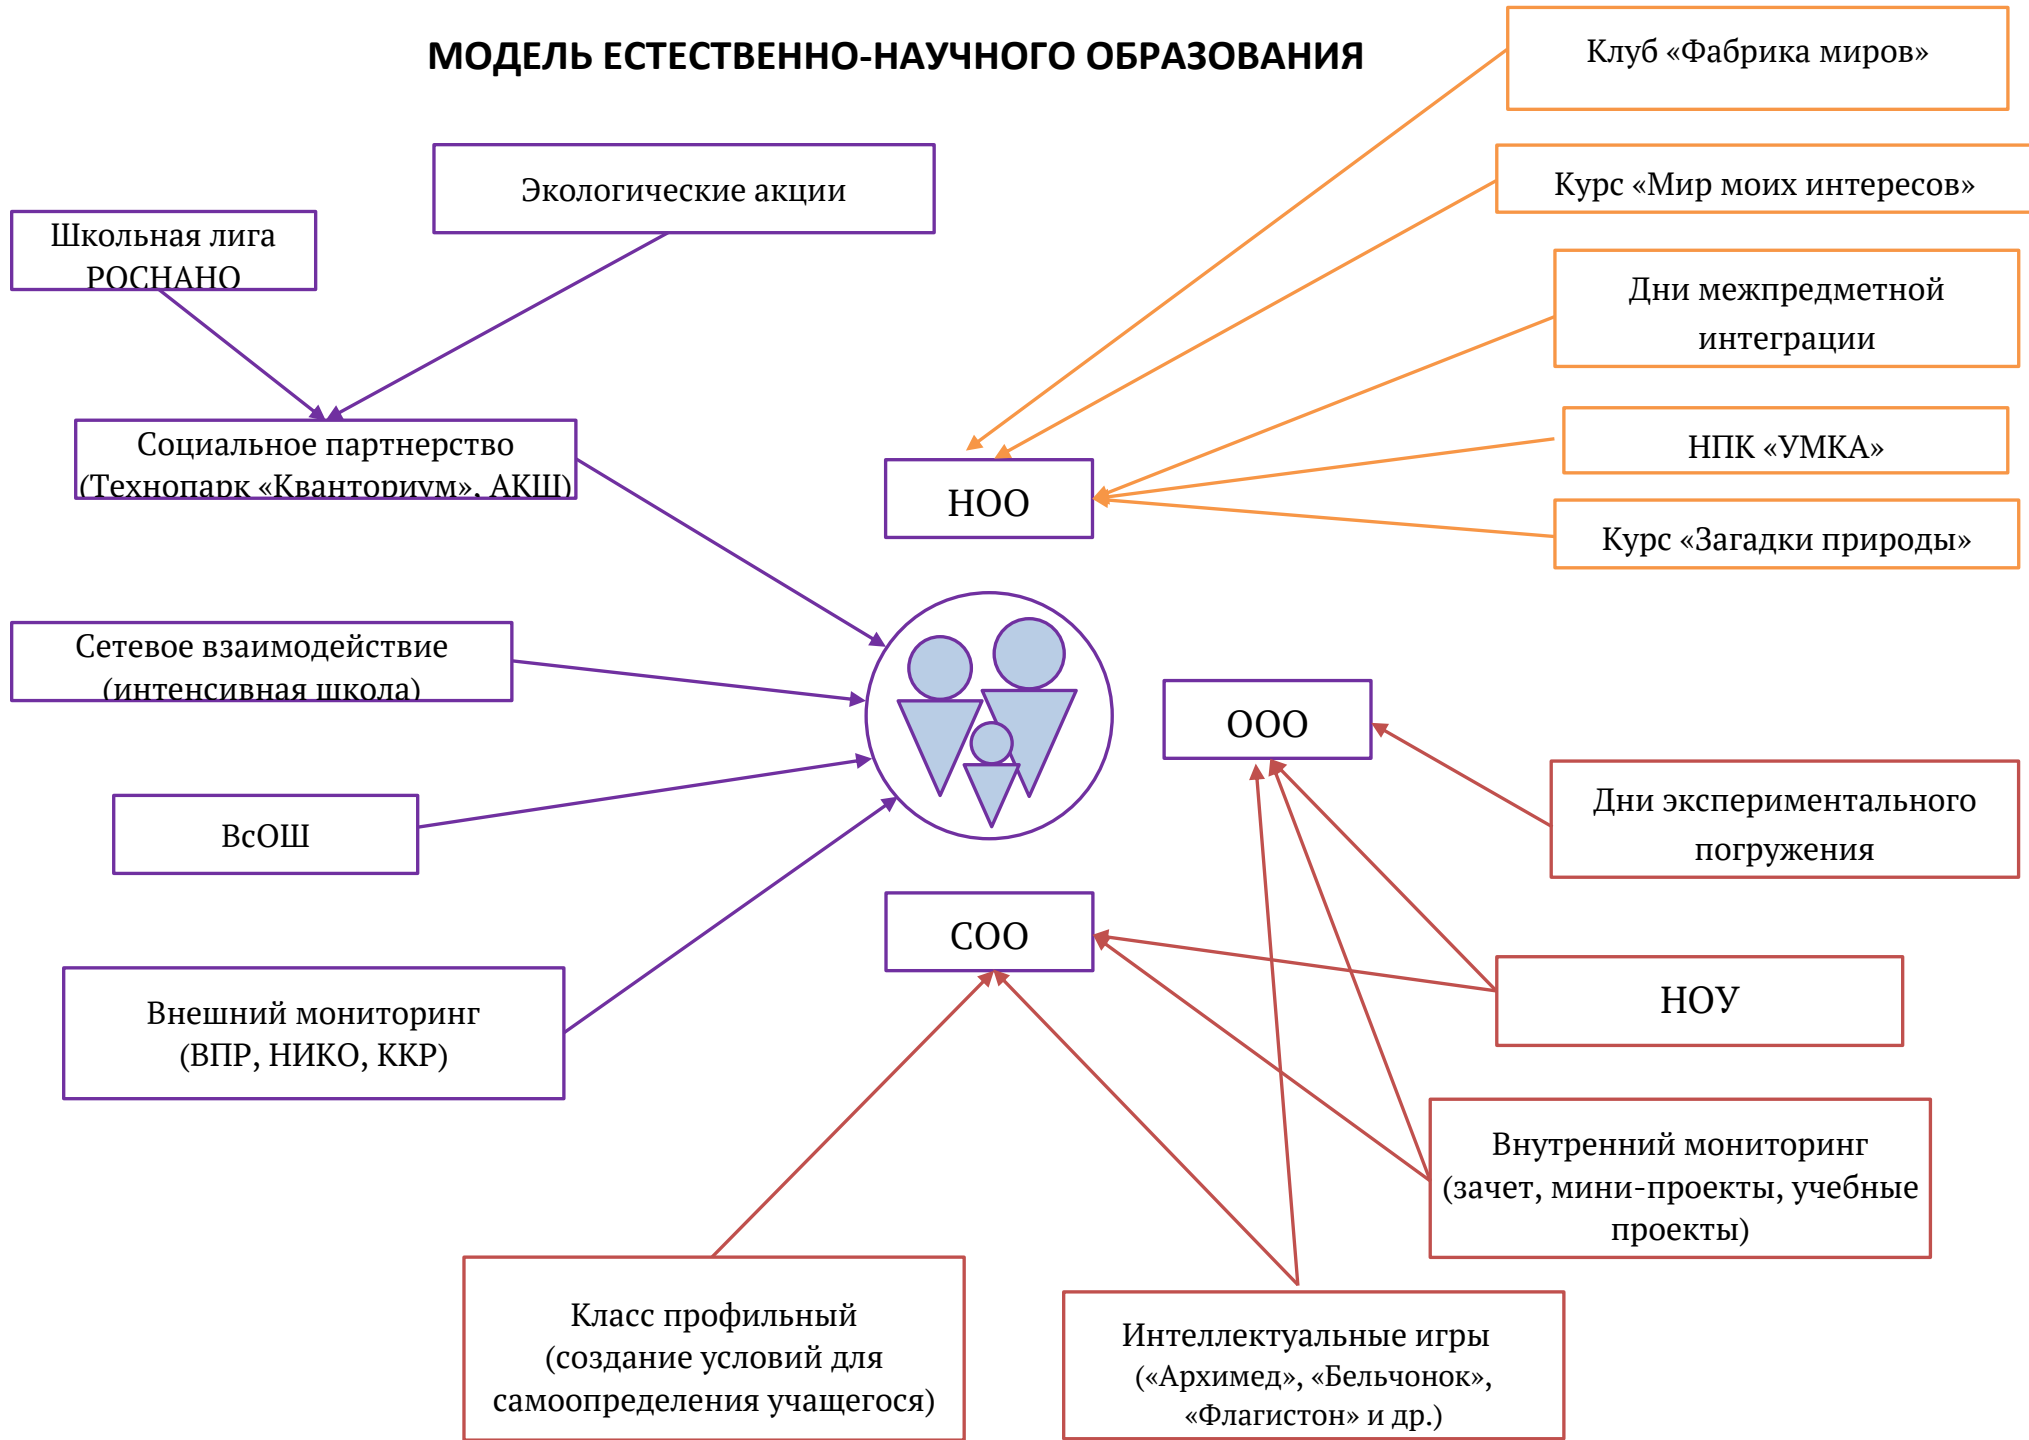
МОДЕЛЬ ЕСТЕСТВЕННО-НАУЧНОГО ОБРАЗОВАНИЯ

Клуб «Фабрика миров»

Курс «Мир моих интересов»

Экологические акции

Школьная лига РОСНАНО

Дни межпредметной интеграции

Социальное партнерство (Технопарк «Кванториум», АКШ)

НПК «УМКА»

НОО

Курс «Загадки природы»

Сетевое взаимодействие (интенсивная школа)

ООО

Дни экспериментального погружения

ВсОШ

СОО

НОУ

Внешний мониторинг (ВПР, НИКО, ККР)

Внутренний мониторинг (зачет, мини-проекты, учебные проекты)

Класс профильный (создание условий для самоопределения учащегося)

Интеллектуальные игры («Архимед», «Бельчонок», «Флагистон» и др.)